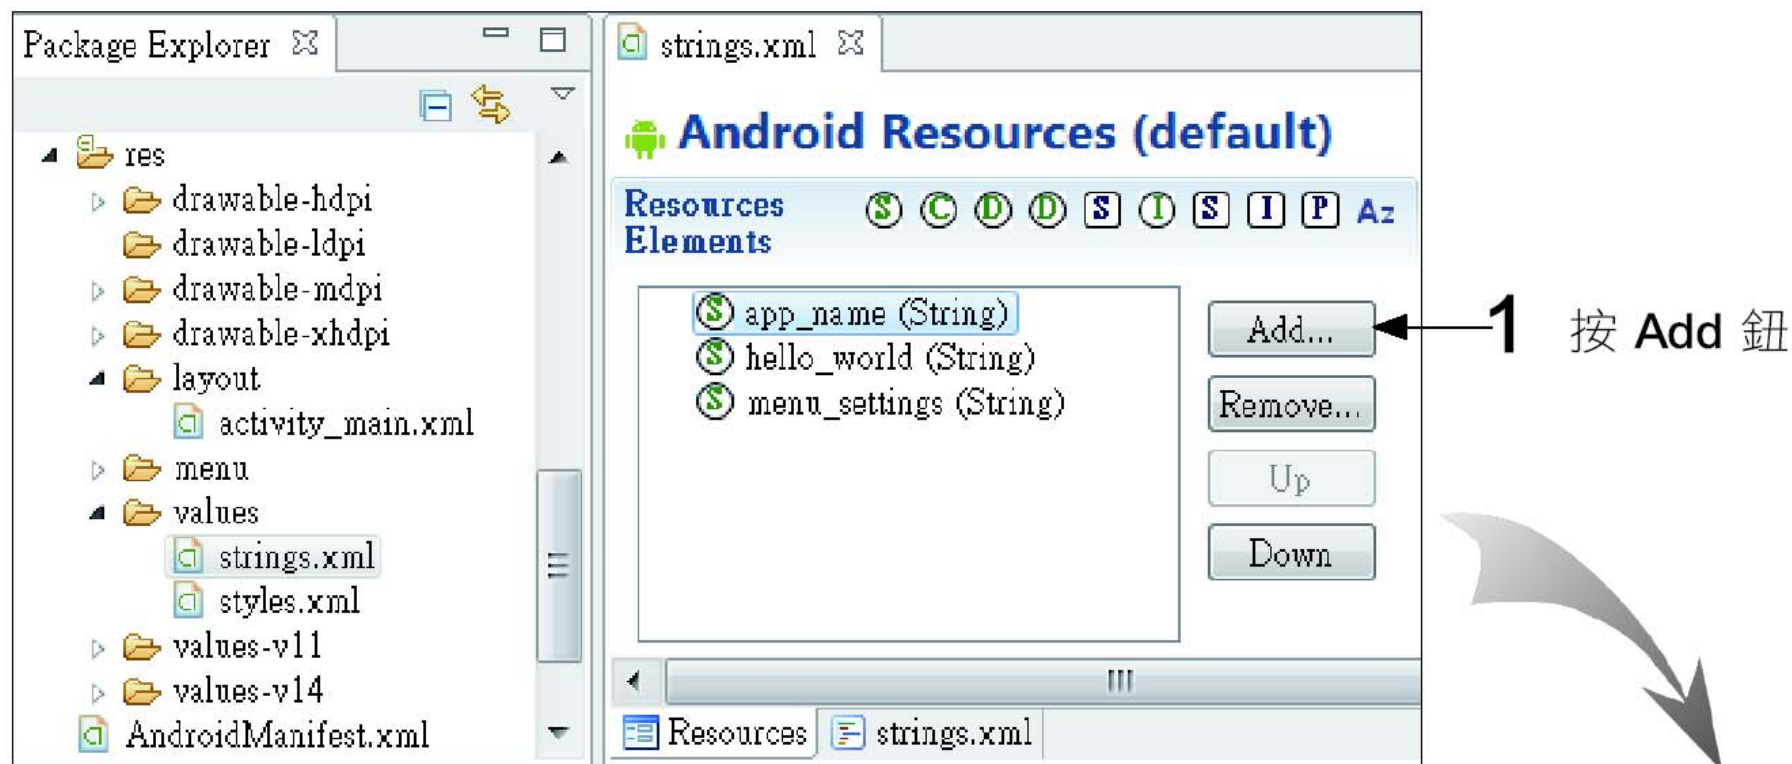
Package Explorer

res
drawable-hdpi
drawable-ldpi
drawable-mdpi
drawable-xhdpi
layout
activity_main.xml
menu
values
strings.xml
styles.xml
values-v11
values-v14
AndroidManifest.xml

strings.xml

Android Resources (default)

Resources Elements S C D D S I S I P Az

S app_name (String)
S hello_world (String)
S menu_settings (String)

Add...
Remove...
Up
Down

Resources strings.xml

1 按 Add 鈕